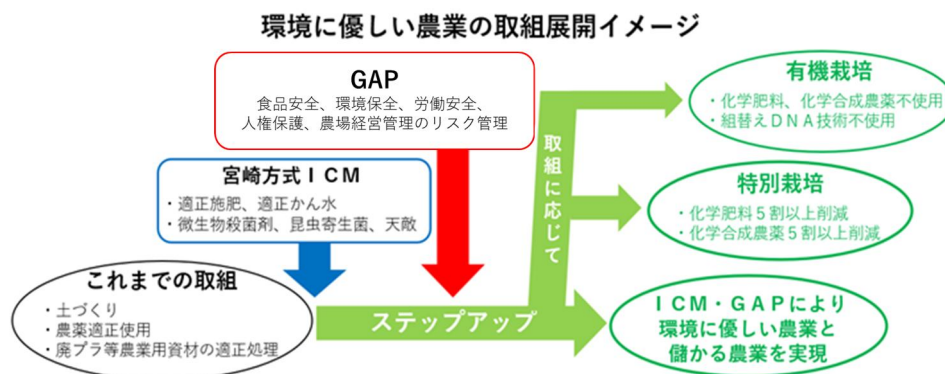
環境に優しい農業の取組展開イメージ

GAP
食品安全、環境保全、労働安全、人権保護、農場経営管理のリスク管理

宮崎方式ＩＣＭ
・適正施肥、適正かん水
・微生物殺菌剤、昆虫寄生菌、天敵

これまでの取組
・土づくり
・農薬適正使用
・廃プラ等農業用資材の適正処理

ステップアップ

取組に応じて

有機栽培
・化学肥料、化学合成農薬不使用
・組替えＤＮＡ技術不使用

特別栽培
・化学肥料５割以上削減
・化学合成農薬５割以上削減

ＩＣＭ・ＧＡＰにより環境に優しい農業と儲かる農業を実現